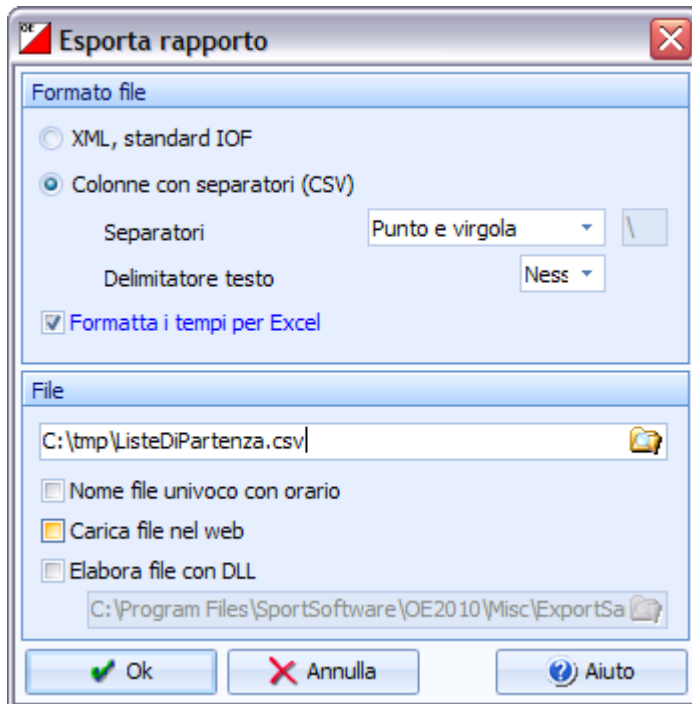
Esporta rapporto

Formato file

XML, standard IOF

Colonne con separatori (CSV)

Separatori
Punto e virgola
\

Delimitatore testo
Ness

Formatta i tempi per Excel

File

C:\tmp\ListeDiPartenza.csv

Nome file univoco con orario

Carica file nel web

Elabora file con DLL

C:\Program Files\SportSoftware\OE2010\Misc\ExportSa

Ok
Annulla
Aiuto